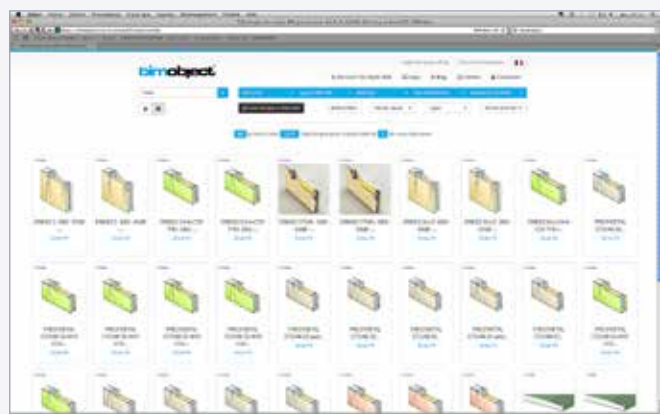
bimobject

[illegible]

PREGY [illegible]

PREGY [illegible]

PREGY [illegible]

PREGY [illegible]

PREGY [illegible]

PREGY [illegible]

PREGY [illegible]

PREGY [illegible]

PREGY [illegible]

PREGYMETAL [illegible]

PREGYMETAL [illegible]

PREGYMETAL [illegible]

PREGYMETAL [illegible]

PREGYMETAL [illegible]

PREGYMETAL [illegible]

PREGYMETAL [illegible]

PREGYMETAL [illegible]

PREGYMETAL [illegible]

PREGYMETAL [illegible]

PREGYMETAL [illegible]